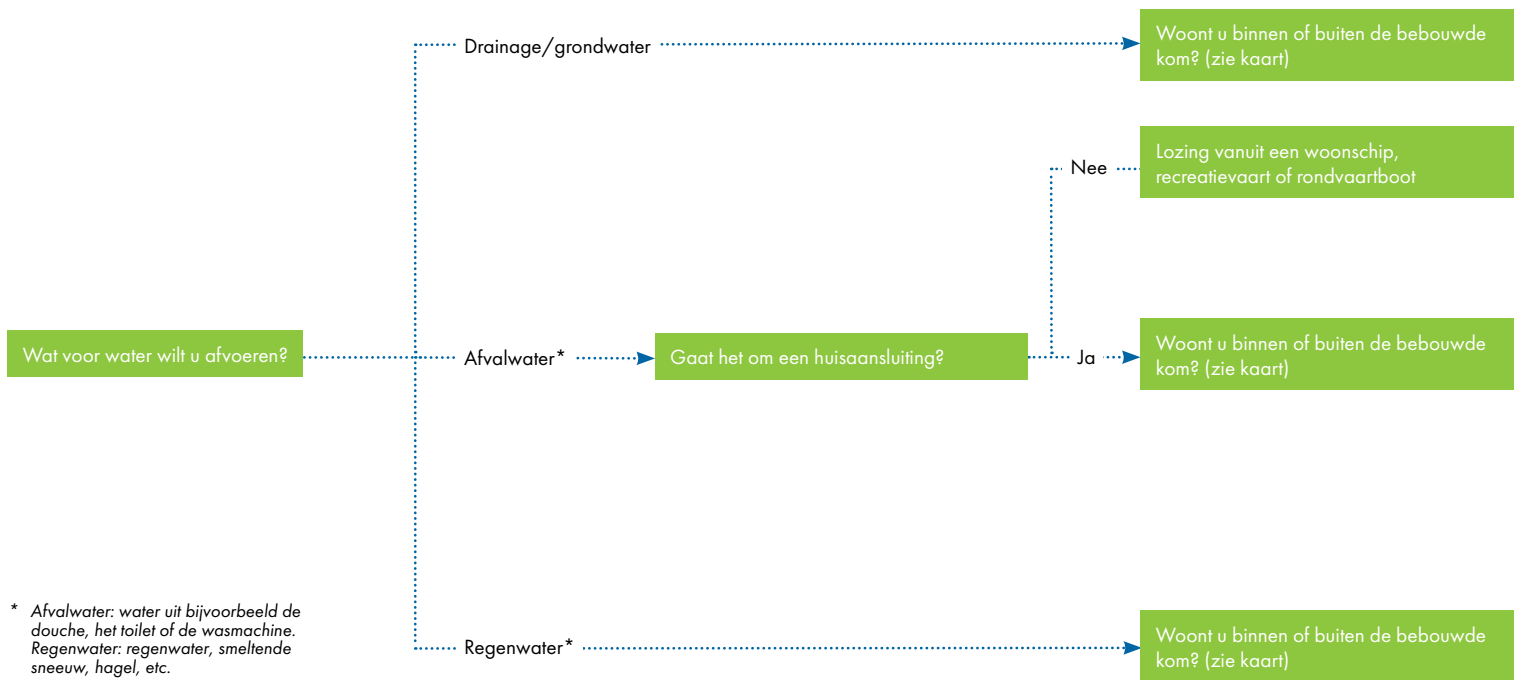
Wat voor water wilt u afvoeren?

Drainage/grondwater

Woont u binnen of buiten de bebouwde kom? (zie kaart)

Afvalwater*

Gaat het om een huisaansluiting?

Nee

Lozing vanuit een woonschip, recreatievaart of rondvaartboot

Ja

Woont u binnen of buiten de bebouwde kom? (zie kaart)

Regenwater*

Woont u binnen of buiten de bebouwde kom? (zie kaart)

* Afvalwater: water uit bijvoorbeeld de douche, het toilet of de wasmachine. Regenwater: regenwater, smeltende sneeuw, hagel, etc.